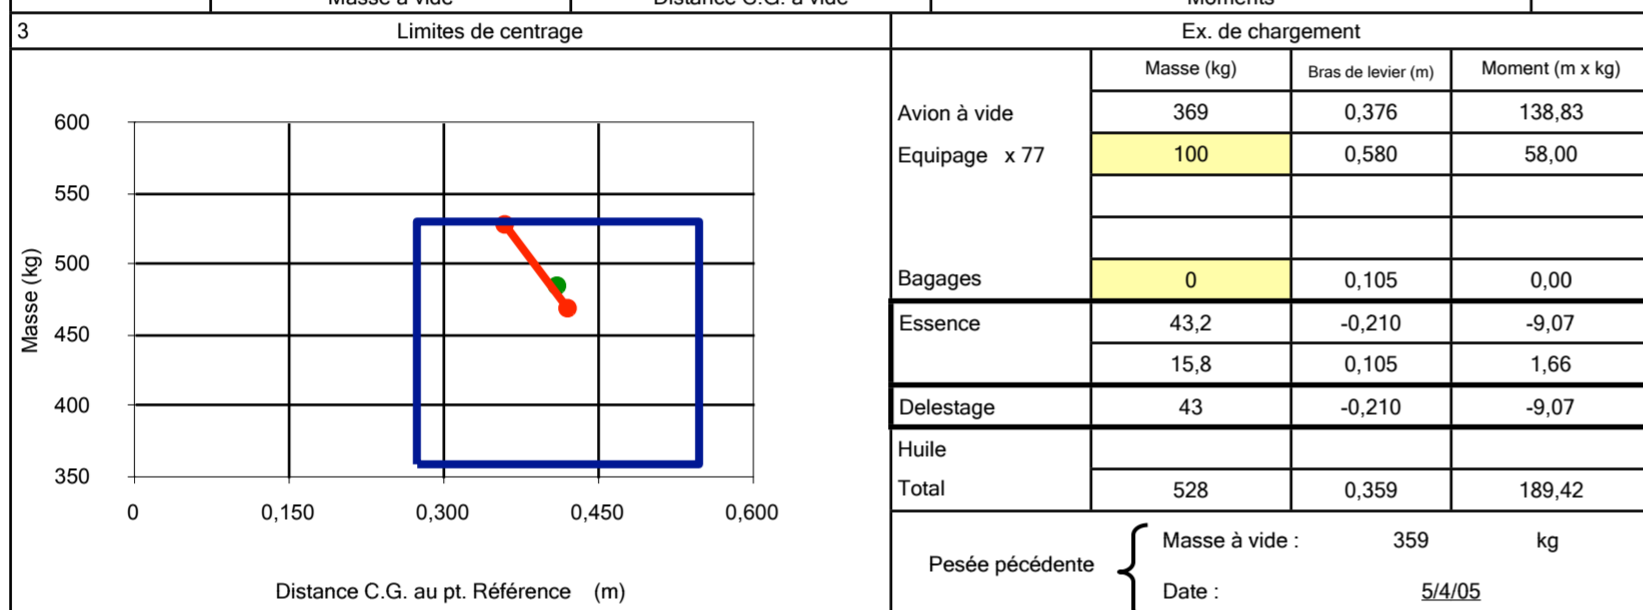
Masse à vide | Distance C.G. à vide | Moments

3 Limites de centrage

600
550
500
450
400
350
Masse (kg)
0 0,150 0,300 0,450 0,600
Distance C.G. au pt. Référence (m)

Ex. de chargement

| | Masse (kg) | Bras de levier (m) | Moment (m x kg) |
|---|---|---|---|
| Avion à vide | 369 | 0,376 | 138,83 |
| Equipage x 77 | 100 | 0,580 | 58,00 |
| | | | |
| | | | |
| Bagages | 0 | 0,105 | 0,00 |
| Essence | 43,2 | -0,210 | -9,07 |
| | 15,8 | 0,105 | 1,66 |
| Delestage | 43 | -0,210 | -9,07 |
| Huile | | | |
| Total | 528 | 0,359 | 189,42 |

Pesée pécédente
Masse à vide : 359 kg
Date : 5/4/05